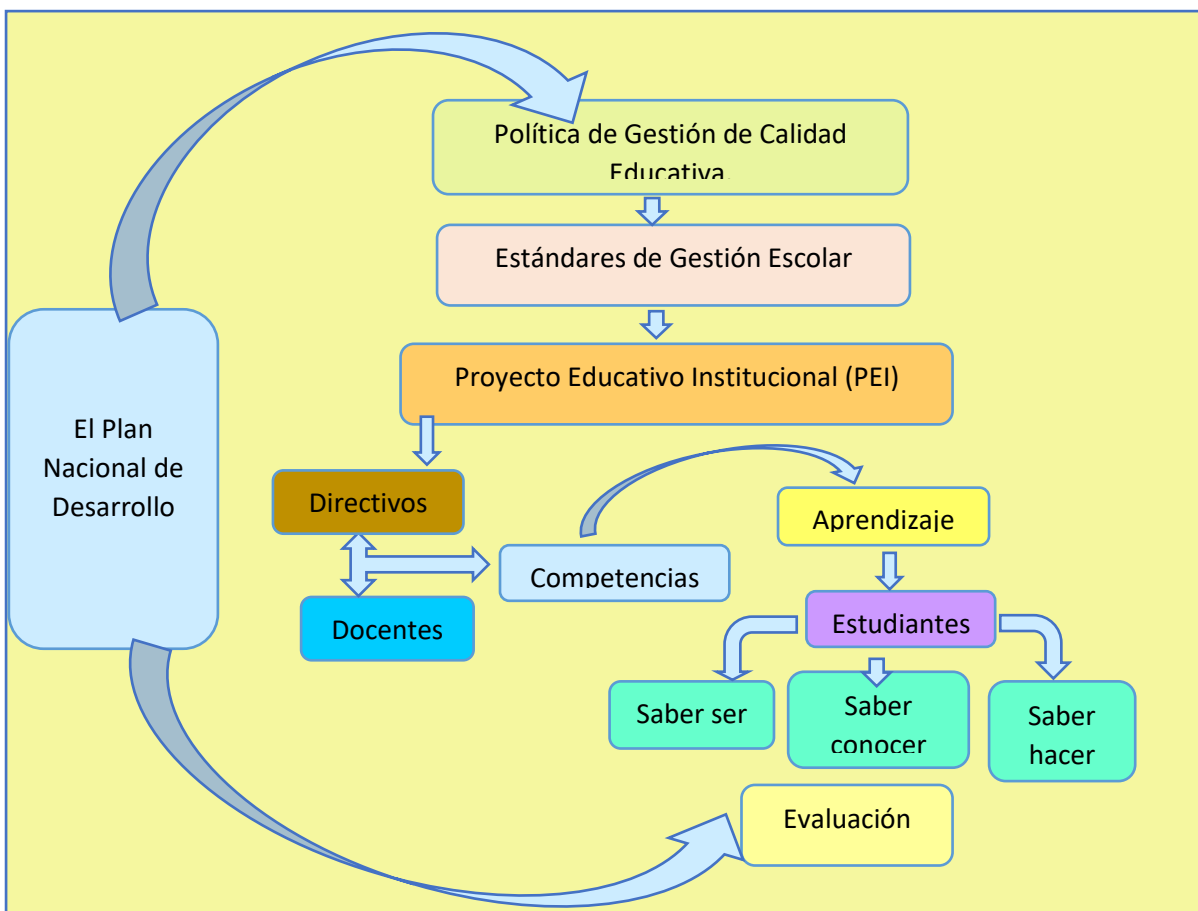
Política de Gestión de Calidad Educativa

Estándares de Gestión Escolar

Proyecto Educativo Institucional (PEI)

El Plan Nacional de Desarrollo

Directivos

Docentes

Competencias

Aprendizaje

Estudiantes

Saber ser

Saber conocer

Saber hacer

Evaluación